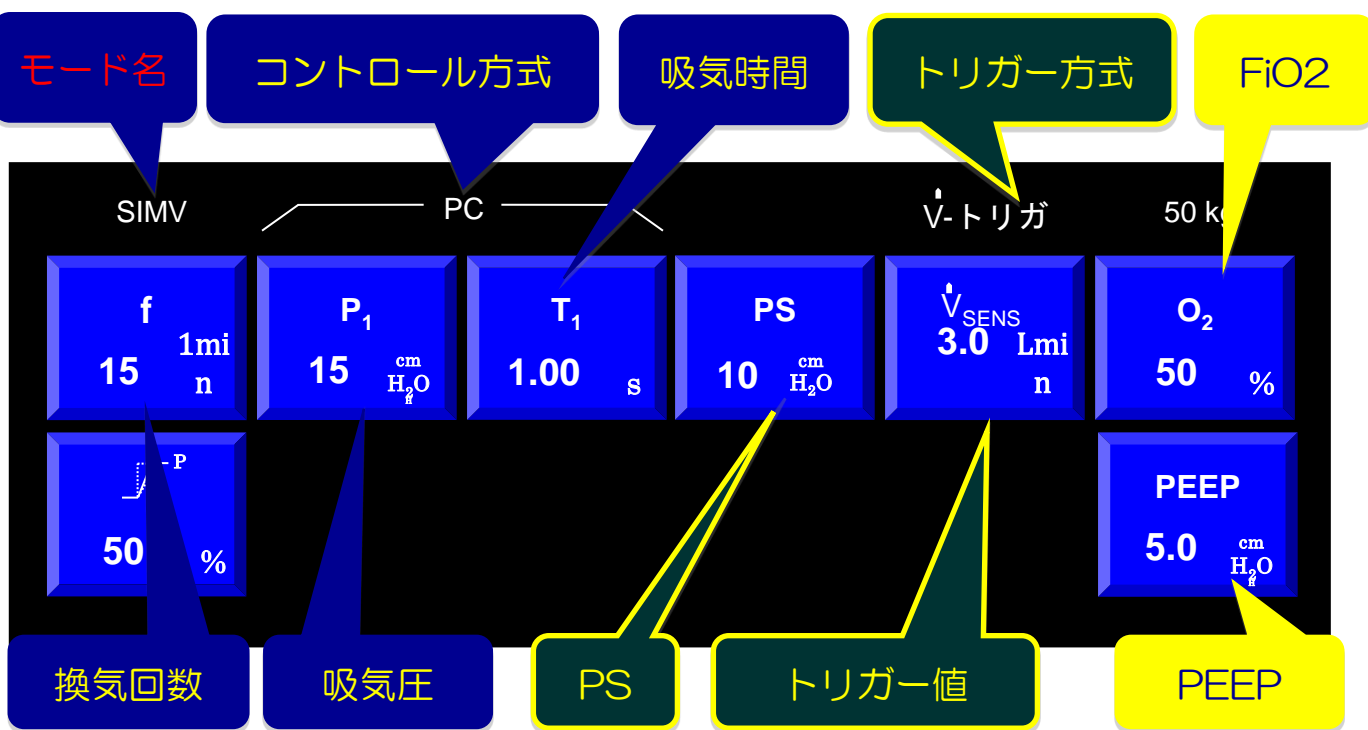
モード名

コントロール方式

吸気時間

トリガー方式

FiO2

SIMV

PC

$\dot{V}$-トリガ

50 kg

f
15
1min

$P_1$
15
cm $H_2O$

$T_1$
1.00
s

PS
10
cm $H_2O$

$\dot{V}_{SENS}$
3.0
Lmin

$O_2$
50
%

- P
50
%

PEEP
5.0
cm $H_2O$

換気回数

吸気圧

PS

トリガー値

PEEP